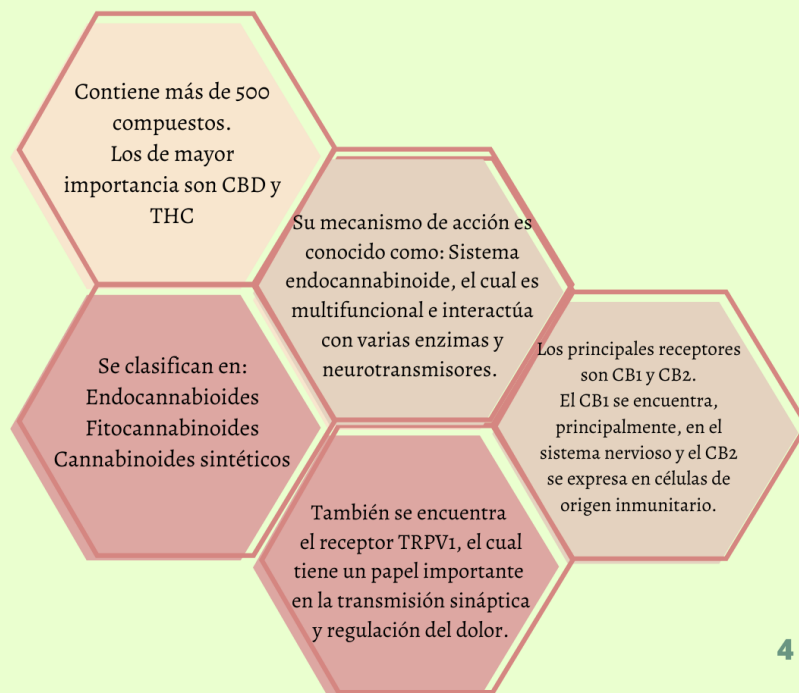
Contiene más de 500 compuestos.
Los de mayor importancia son CBD y THC

Su mecanismo de acción es conocido como: Sistema endocannabinoide, el cual es multifuncional e interactúa con varias enzimas y neurotransmisores.

Se clasifican en:
Endocannabioides
Fitocannabinoides
Cannabinoides sintéticos

Los principales receptores son CB1 y CB2.
El CB1 se encuentra, principalmente, en el sistema nervioso y el CB2 se expresa en células de origen inmunitario.

También se encuentra el receptor TRPV1, el cual tiene un papel importante en la transmisión sináptica y regulación del dolor.

4